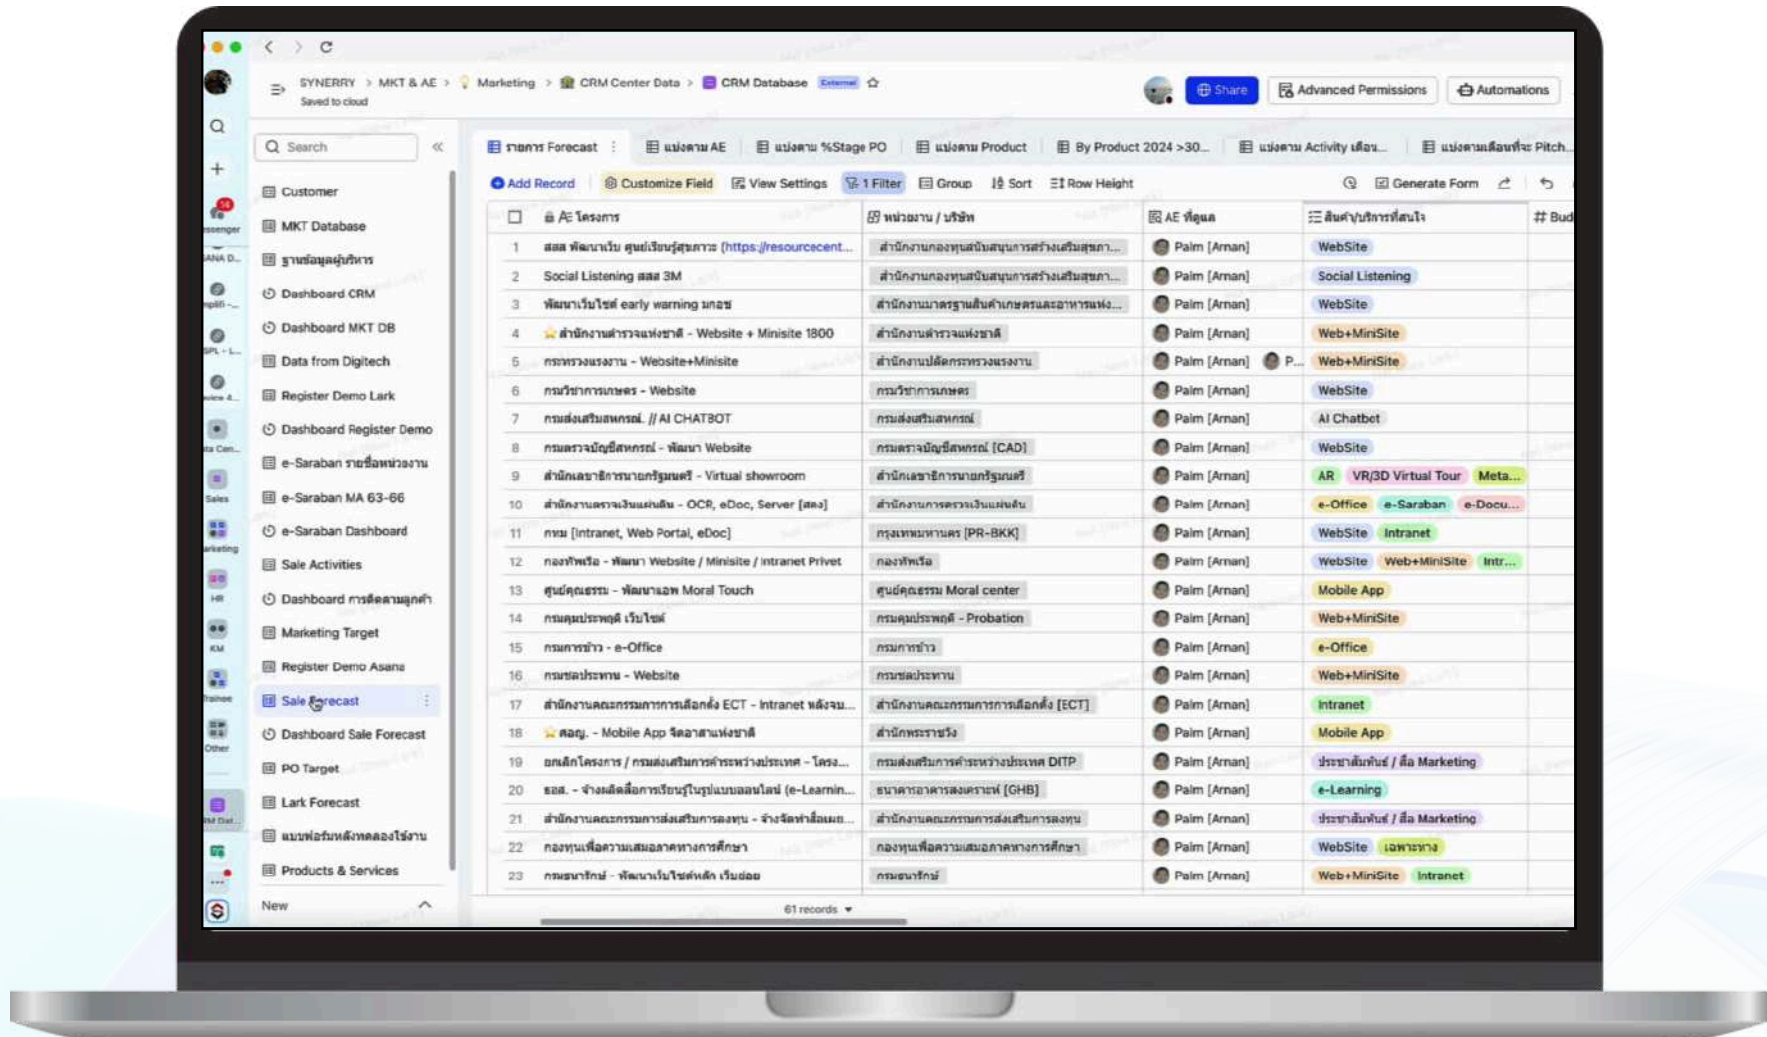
SYNERRY > MKT & AE > Marketing > CRM Center Data > CRM Database External
Saved to cloud

Share | Advanced Permissions | Automations

Search

Customer
MKT Database
ฐานข้อมูลผู้บริหาร
Dashboard CRM
Dashboard MKT DB
Data from Digitech
Register Demo Lark
Dashboard Register Demo
e-Saraban รายชื่อหน่วยงาน
e-Saraban MA 63-66
e-Saraban Dashboard
Sale Activities
Dashboard การติดตามลูกค้า
Marketing Target
Register Demo Asana
Sale Forecast
Dashboard Sale Forecast
PO Target
Lark Forecast
แบบฟอร์มหลังทดลองใช้งาน
Products & Services
New

รายการ Forecast | แบ่งตาม AE | แบ่งตาม %Stage PO | แบ่งตาม Product | By Product 2024 >30... | แบ่งตาม Activity เดือน... | แบ่งตามเดือนที่จะ Pitch...

Add Record | Customize Field | View Settings | 1 Filter | Group | Sort | Row Height | Generate Form

| | โครงการ | หน่วยงาน / บริษัท | AE ที่ดูแล | สินค้า/บริการที่สนใจ | Bud |
|---|---|---|---|---|---|
| 1 | สสส พัฒนาเว็บ ศูนย์เรียนรู้สุขภาวะ (https://resourcecent... | สำนักงานกองทุนสนับสนุนการสร้างเสริมสุขภา... | Palm [Arnan] | WebSite | |
| 2 | Social Listening สสส 3M | สำนักงานกองทุนสนับสนุนการสร้างเสริมสุขภา... | Palm [Arnan] | Social Listening | |
| 3 | พัฒนาเว็บไซต์ early warning มกอช | สำนักงานมาตรฐานสินค้าเกษตรและอาหารแห่ง... | Palm [Arnan] | WebSite | |
| 4 | สำนักงานตำรวจแห่งชาติ - Website + Minisite 1800 | สำนักงานตำรวจแห่งชาติ | Palm [Arnan] | Web+MiniSite | |
| 5 | กระทรวงแรงงาน - Website+Minisite | สำนักงานปลัดกระทรวงแรงงาน | Palm [Arnan] P... | Web+MiniSite | |
| 6 | กรมวิชาการเกษตร - Website | กรมวิชาการเกษตร | Palm [Arnan] | WebSite | |
| 7 | กรมส่งเสริมสหกรณ์ // AI CHATBOT | กรมส่งเสริมสหกรณ์ | Palm [Arnan] | AI Chatbot | |
| 8 | กรมตรวจบัญชีสหกรณ์ - พัฒนา Website | กรมตรวจบัญชีสหกรณ์ [CAD] | Palm [Arnan] | WebSite | |
| 9 | สำนักเลขาธิการนายกรัฐมนตรี - Virtual showroom | สำนักเลขาธิการนายกรัฐมนตรี | Palm [Arnan] | AR VR/3D Virtual Tour Meta... | |
| 10 | สำนักงานตรวจเงินแผ่นดิน - OCR, eDoc, Server [สตง] | สำนักงานการตรวจเงินแผ่นดิน | Palm [Arnan] | e-Office e-Saraban e-Docu... | |
| 11 | กทม [Intranet, Web Portal, eDoc] | กรุงเทพมหานคร [PR-BKK] | Palm [Arnan] | WebSite Intranet | |
| 12 | กองทัพเรือ - พัฒนา Website / Minisite / Intranet Privet | กองทัพเรือ | Palm [Arnan] | WebSite Web+MiniSite Intr... | |
| 13 | ศูนย์คุณธรรม - พัฒนาแอพ Moral Touch | ศูนย์คุณธรรม Moral center | Palm [Arnan] | Mobile App | |
| 14 | กรมคุมประพฤติ เว็บไซต์ | กรมคุมประพฤติ - Probation | Palm [Arnan] | Web+MiniSite | |
| 15 | กรมการข้าว - e-Office | กรมการข้าว | Palm [Arnan] | e-Office | |
| 16 | กรมชลประทาน - Website | กรมชลประทาน | Palm [Arnan] | Web+MiniSite | |
| 17 | สำนักงานคณะกรรมการการเลือกตั้ง ECT - Intranet หลังบ... | สำนักงานคณะกรรมการการเลือกตั้ง [ECT] | Palm [Arnan] | Intranet | |
| 18 | สลญ. - Mobile App จิตอาสาแห่งชาติ | สำนักพระราชวัง | Palm [Arnan] | Mobile App | |
| 19 | ยกเลิกโครงการ / กรมส่งเสริมการค้าระหว่างประเทศ - โครง... | กรมส่งเสริมการค้าระหว่างประเทศ DITP | Palm [Arnan] | ประชาสัมพันธ์ / สื่อ Marketing | |
| 20 | ธอส. - จ้างผลิตสื่อการเรียนรู้ในรูปแบบออนไลน์ (e-Learnin... | ธนาคารอาคารสงเคราะห์ [GHB] | Palm [Arnan] | e-Learning | |
| 21 | สำนักงานคณะกรรมการส่งเสริมการลงทุน - จ้างจัดทำสื่อเผย... | สำนักงานคณะกรรมการส่งเสริมการลงทุน | Palm [Arnan] | ประชาสัมพันธ์ / สื่อ Marketing | |
| 22 | กองทุนเพื่อความเสมอภาคทางการศึกษา | กองทุนเพื่อความเสมอภาคทางการศึกษา | Palm [Arnan] | WebSite เฉพาะทาง | |
| 23 | กรมธนารักษ์ - พัฒนาเว็บไซต์หลัก เว็บย่อย | กรมธนารักษ์ | Palm [Arnan] | Web+MiniSite Intranet | |

61 records